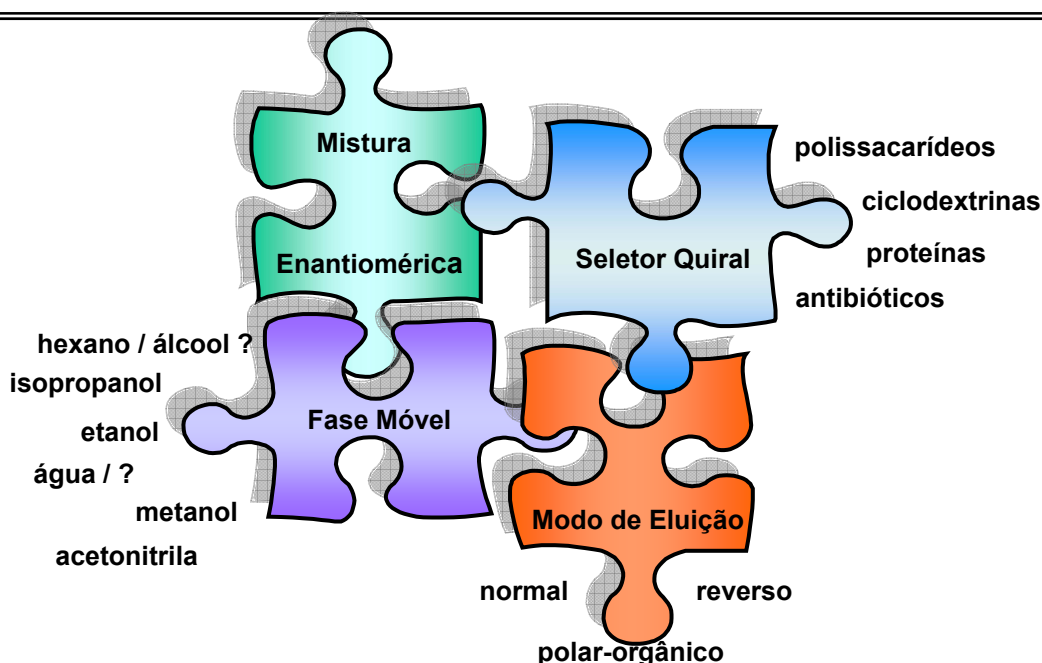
Mistura

Enantiomérica

Seletor Quiral

polissacarídeos

ciclodextrinas

proteínas

antibióticos

hexano / álcool ?

isopropanol

etanol

água / ?

metanol

acetonitrila

Fase Móvel

Modo de Eluição

normal

reverso

polar-orgânico